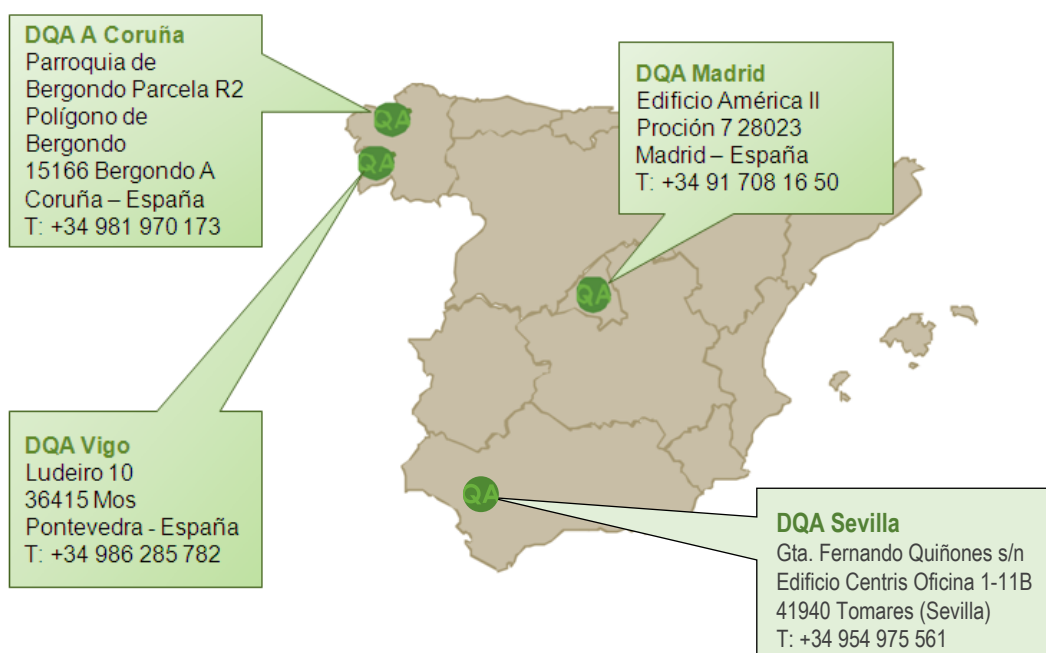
DQA A Coruña
Parroquia de Bergondo Parcela R2 Polígono de Bergondo 15166 Bergondo A Coruña – España
T: +34 981 970 173

QA

QA

DQA Madrid
Edificio América II
Proción 7 28023
Madrid – España
T: +34 91 708 16 50

QA

DQA Vigo
Ludeiro 10
36415 Mos
Pontevedra - España
T: +34 986 285 782

QA

DQA Sevilla
Gta. Fernando Quiñones s/n
Edificio Centris Oficina 1-11B
41940 Tomares (Sevilla)
T: +34 954 975 561